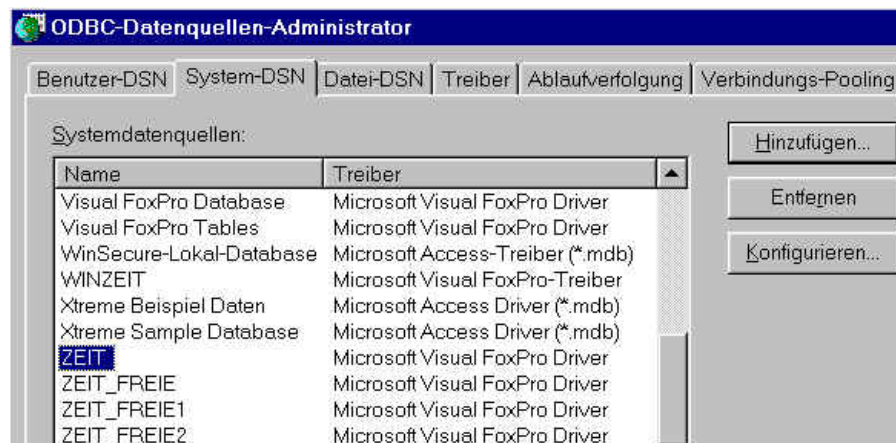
ODBC-Datenquellen-Administrator

Benutzer-DSN | System-DSN | Datei-DSN | Treiber | Ablaufverfolgung | Verbindungs-Pooling

Systemdatenquellen:

| Name | Treiber |
|---|---|
| Visual FoxPro Database | Microsoft Visual FoxPro Driver |
| Visual FoxPro Tables | Microsoft Visual FoxPro Driver |
| WinSecure-Lokal-Database | Microsoft Access-Treiber (*.mdb) |
| WINZEIT | Microsoft Visual FoxPro-Treiber |
| Xtreme Beispiel Daten | Microsoft Access Driver (*.mdb) |
| Xtreme Sample Database | Microsoft Access Driver (*.mdb) |
| ZEIT | Microsoft Visual FoxPro Driver |
| ZEIT_FREIE | Microsoft Visual FoxPro Driver |
| ZEIT_FREIE1 | Microsoft Visual FoxPro Driver |
| ZEIT_FREIE2 | Microsoft Visual FoxPro Driver |

Hinzufügen...

Entfernen

Konfigurieren...